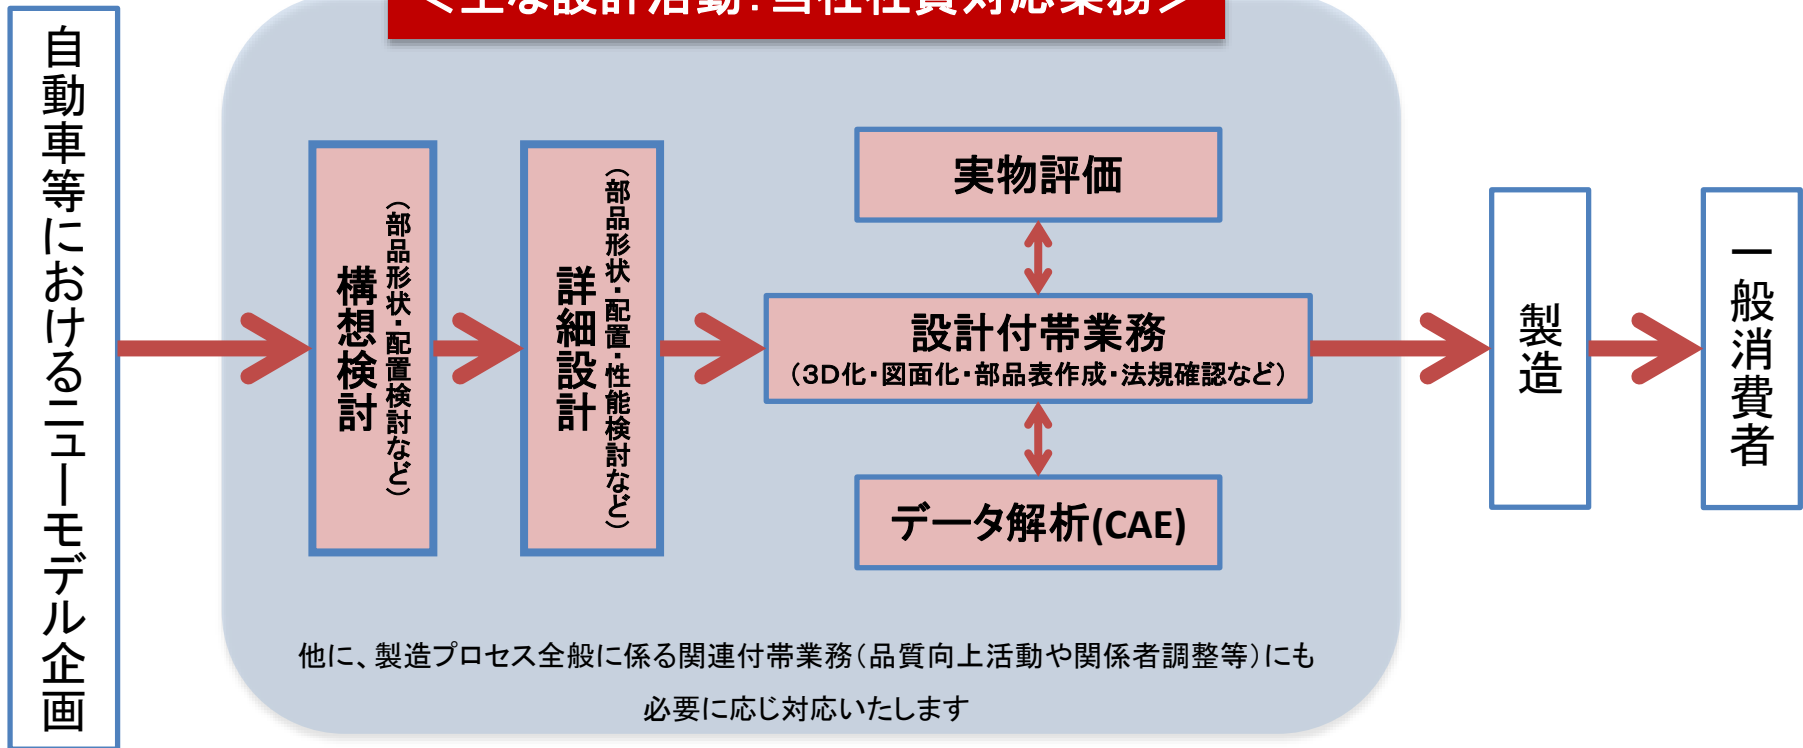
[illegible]

自動車等におけるニューモデル企画

構想検討
（部品形状・配置検討など）

詳細設計
（部品形状・配置・性能検討など）

実物評価

設計付帯業務
（3D化・図面化・部品表作成・法規確認など）

データ解析(CAE)

製造

一般消費者

他に、製造プロセス全般に係る関連付帯業務（品質向上活動や関係者調整等）にも必要に応じ対応いたします